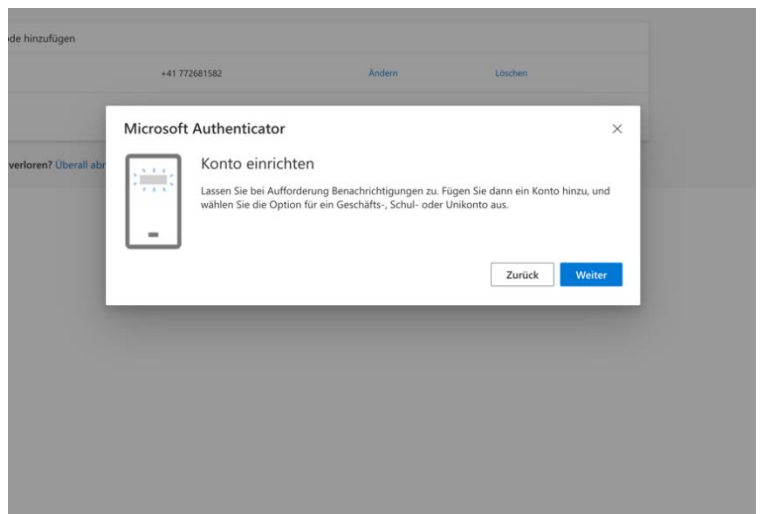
de hinzufügen

+41 772681582 Ändern Löschen

verloren? Überall abr

Microsoft Authenticator

×

Konto einrichten

Lassen Sie bei Aufforderung Benachrichtigungen zu. Fügen Sie dann ein Konto hinzu, und wählen Sie die Option für ein Geschäfts-, Schul- oder Unikonto aus.

Zurück

Weiter